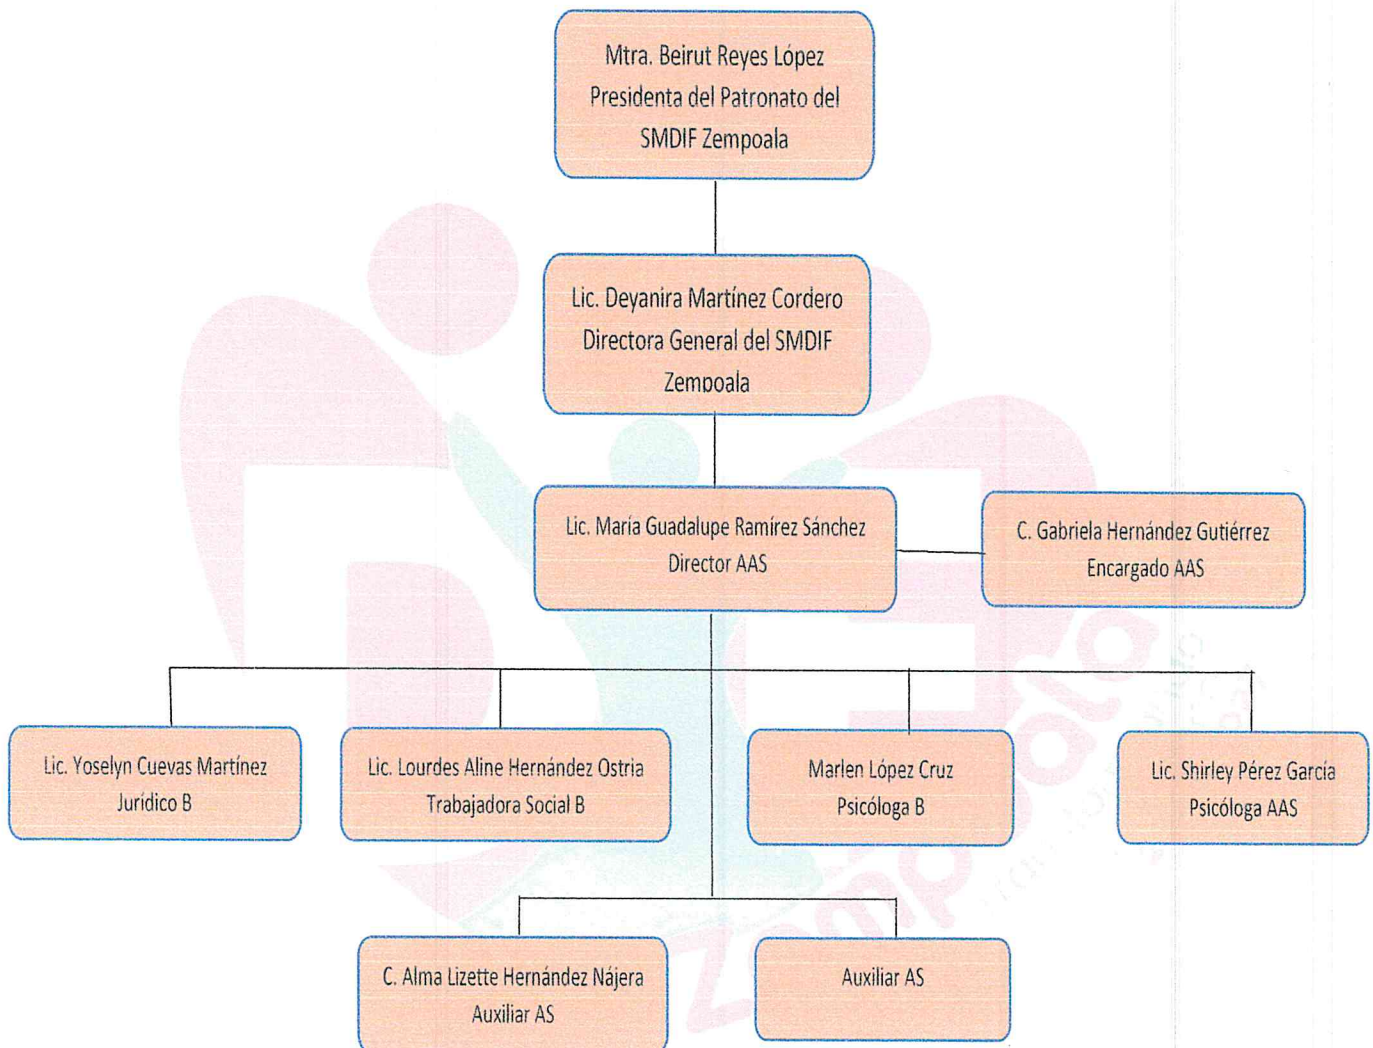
Mtra. Beirut Reyes López
Presidenta del Patronato del SMDIF Zempoala

Lic. Deyanira Martínez Cordero
Directora General del SMDIF Zempoala

Lic. María Guadalupe Ramírez Sánchez
Director AAS

C. Gabriela Hernández Gutiérrez
Encargado AAS

Lic. Yoselyn Cuevas Martínez
Jurídico B

Lic. Lourdes Aline Hernández Ostria
Trabajadora Social B

Marlen López Cruz
Psicóloga B

Lic. Shirley Pérez García
Psicóloga AAS

C. Alma Lizette Hernández Nájera
Auxiliar AS

Auxiliar AS